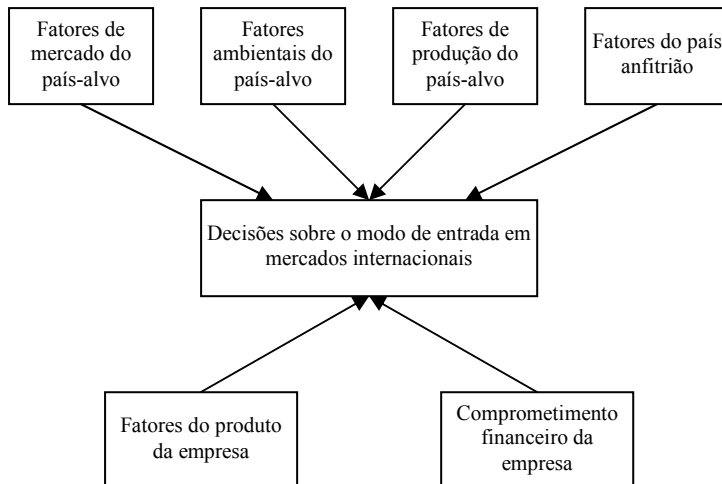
Fatores de mercado do país-alvo

Fatores ambientais do país-alvo

Fatores de produção do país-alvo

Fatores do país anfitrião

Decisões sobre o modo de entrada em mercados internacionais

Fatores do produto da empresa

Comprometimento financeiro da empresa